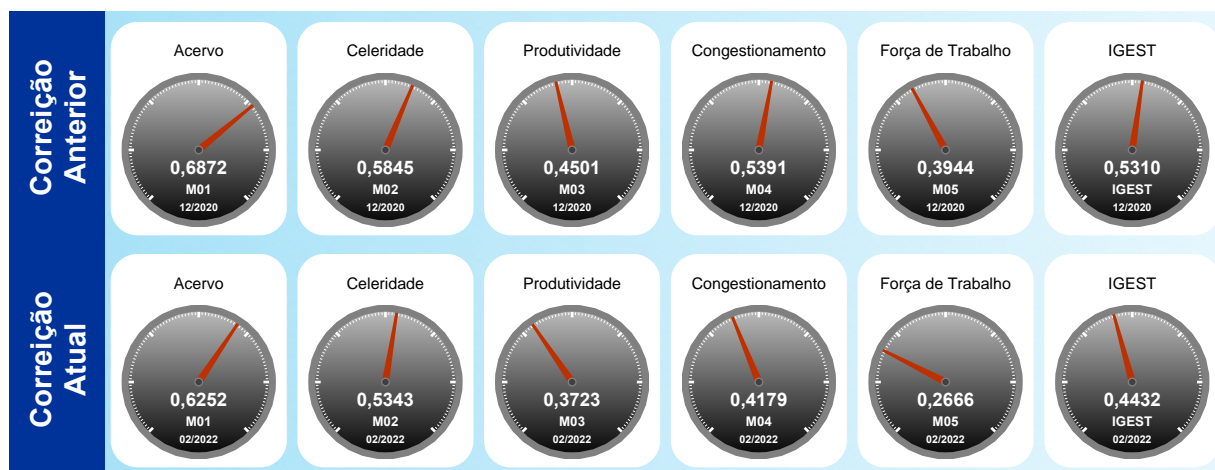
Correição Anterior

Acervo
0,6872
M01
12/2020

Celeridade
0,5845
M02
12/2020

Produtividade
0,4501
M03
12/2020

Congestionamento
0,5391
M04
12/2020

Força de Trabalho
0,3944
M05
12/2020

IGEST
0,5310
IGEST
12/2020

Correição Atual

Acervo
0,6252
M01
02/2022

Celeridade
0,5343
M02
02/2022

Produtividade
0,3723
M03
02/2022

Congestionamento
0,4179
M04
02/2022

Força de Trabalho
0,2666
M05
02/2022

IGEST
0,4432
IGEST
02/2022